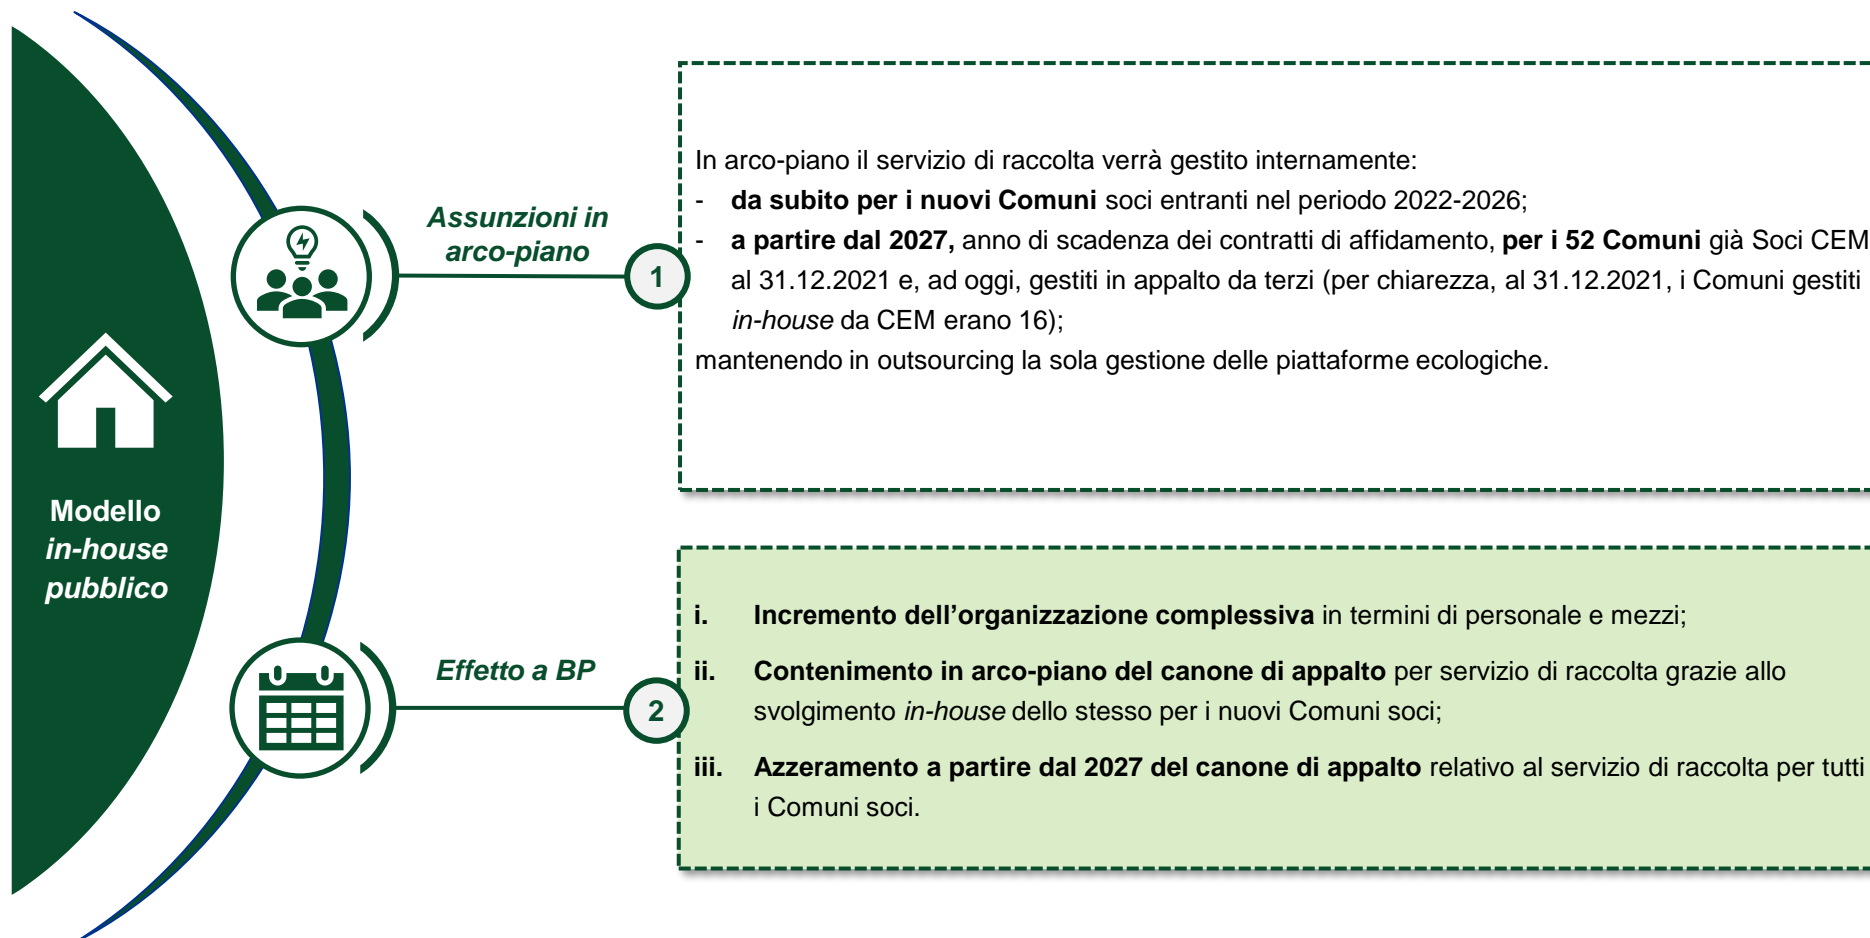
Modello
*in-house*
*pubblico*

*Assunzioni in arco-piano*

1

In arco-piano il servizio di raccolta verrà gestito internamente:
- **da subito per i nuovi Comuni** soci entranti nel periodo 2022-2026;
- **a partire dal 2027,** anno di scadenza dei contratti di affidamento, **per i 52 Comuni** già Soci CEM al 31.12.2021 e, ad oggi, gestiti in appalto da terzi (per chiarezza, al 31.12.2021, i Comuni gestiti *in-house* da CEM erano 16);
mantenendo in outsourcing la sola gestione delle piattaforme ecologiche.

*Effetto a BP*

2

i. **Incremento dell'organizzazione complessiva** in termini di personale e mezzi;
ii. **Contenimento in arco-piano del canone di appalto** per servizio di raccolta grazie allo svolgimento *in-house* dello stesso per i nuovi Comuni soci;
iii. **Azzeramento a partire dal 2027 del canone di appalto** relativo al servizio di raccolta per tutti i Comuni soci.